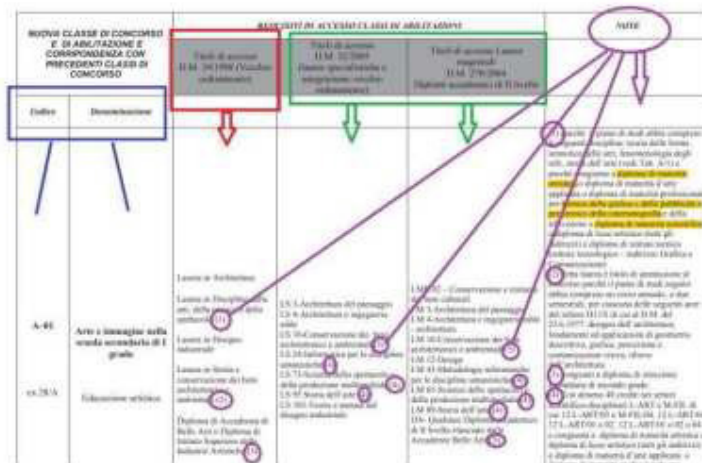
NUOVA CLASSE DI CONCORSO E DI ABILITAZIONE E CORRISPONDENZA CON PRECEDENTI CLASSI DI CONCORSO

Codice

Denominazione

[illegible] DI ACCESSO CLASSI DI ABILITAZIONE

Titoli di accesso D.M. 39/1998 (Vecchio ordinamento)

Titoli di accesso D.M. 22/2005 (lauree specialistiche e magistrali vecchio ordinamento)

Titoli di accesso Lauree magistrali D.M. 270/2004 Diploma accademico di II livello

NOTE

A-01

Arte e immagine nella scuola secondaria di I grado

ex 28/A

Educazione artistica

Laurea in Architettura

Laurea in Discipline delle arti, della musica e dello spettacolo

Laurea in Disegno industriale

Laurea in Storia e conservazione dei beni architettonici e ambientali

Diploma di Accademia di Belle Arti e Diploma di Istituto Superiore delle Industrie Artistiche

LS 3 Architettura del paesaggio
LS 4 Architettura e ingegneria edile
LS 10 Conservazione dei beni architettonici e ambientali
LS 24 Informatica per le discipline umanistiche
LS 73 Scienze dello spettacolo e della produzione multimediale
LS 95 Storia dell'arte
LS 101 Teoria e metodi del disegno industriale

LM 2 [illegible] Conservazione e restauro dei beni culturali
LM 3 Architettura del paesaggio
LM 4 Architettura e ingegneria edile - architettura
LM 10 Conservazione dei beni architettonici e ambientali
LM 12 Design
LM 43 Metodologie informatiche per le discipline umanistiche
LM 65 Scienze dello spettacolo e della produzione multimediale
LM 89 Storia dell'arte
DA Qualsiasi Diploma accademico di II livello rilasciato dalle Accademie Belle Arti

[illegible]